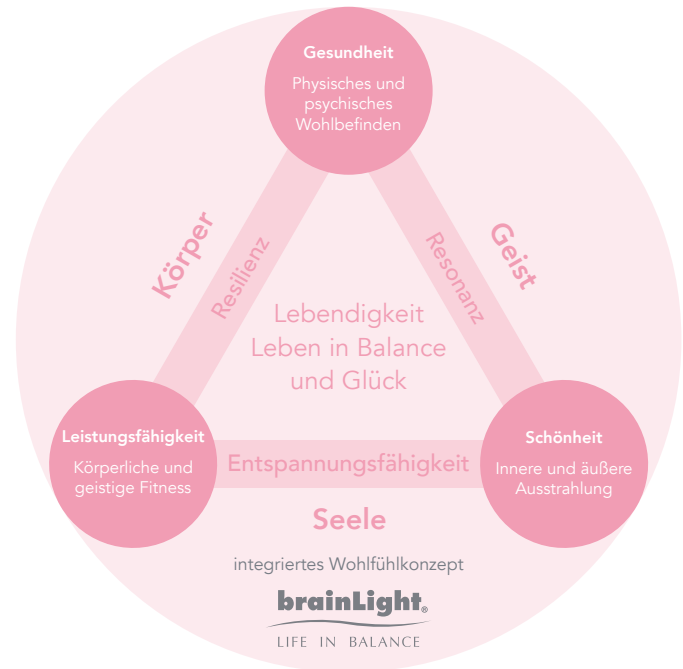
Gesundheit
Physisches und psychisches Wohlbefinden

Körper

Resilienz

Geist

Resonanz

Lebendigkeit
Leben in Balance
und Glück

Leistungsfähigkeit
Körperliche und geistige Fitness

Entspannungsfähigkeit

Schönheit
Innere und äußere Ausstrahlung

Seele

integriertes Wohlfühlkonzept

brainLight®
LIFE IN BALANCE